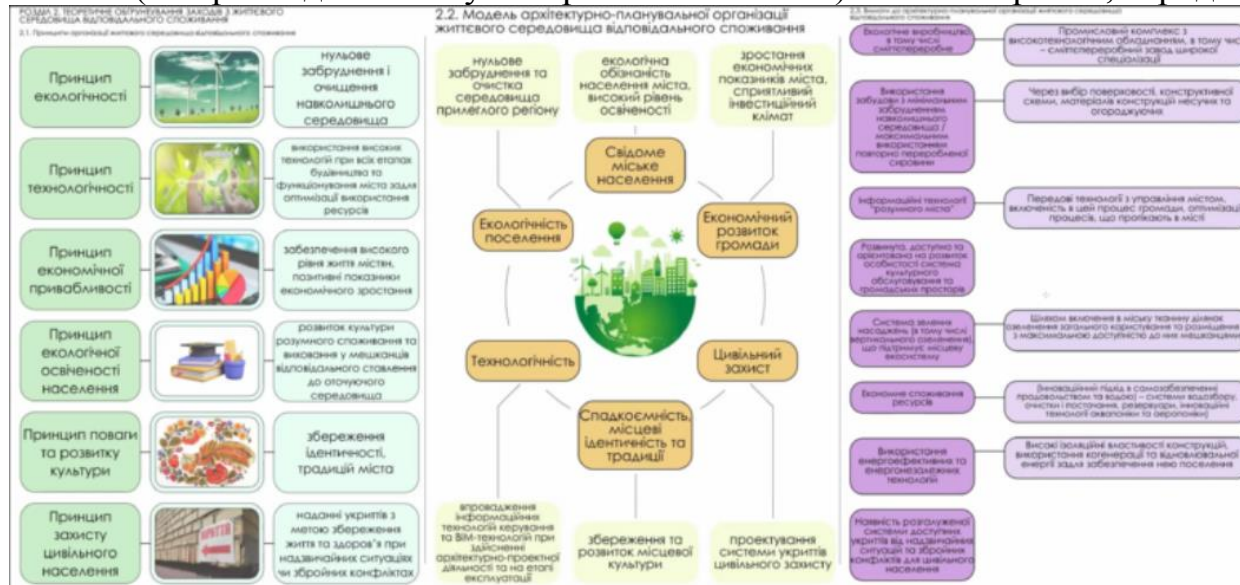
РОЗДІЛ 2. ТЕОРЕТИЧНЕ ОБҐРУНТУВАННЯ ЗАКЛАДІВ З ЖИТТЕВОГО СЕРЕДОВИЩА ВІДПОВІДАЛЬНОГО СПОЖИВАННЯ

2.1. Принципи організації життєвого середовища відповідального споживання

Принцип екологічності

нульове забруднення і очищення навколишнього середовища

Принцип технологічності

використання високих технологій при всіх етапах будівництва та функціонування міста задля оптимізації використання ресурсів

Принцип економічної привабливості

забезпечення високого рівня життя містян, позитивні показники економічного зростання

Принцип екологічної освіченості населення

розвиток культури розумного споживання та виховання у мешканців відповідального ставлення до оточуючого середовища

Принцип поваги та розвитку культури

збереження ідентичності, традицій міста

Принцип захисту цивільного населення

наданні укриттів з метою збереження життя та здоров'я при надзвичайних ситуаціях чи збройних конфліктах

2.2. Модель архітектурно-планувальної організації життєвого середовища відповідального споживання

нульове забруднення та очистка середовища прилеглого регіону

екологічна обізнаність населення міста, високий рівень освіченості

зростання економічних показників міста, сприятливий інвестиційний клімат

Свідоме міське населення

Екологічність поселення

Економічний розвиток громади

Технологічність

Цивільний захист

Спадкоємність місцеві ідентичність та традиції

впровадження інформаційних технологій керування та BIM-технологій при здійсненні архітектурно-проектної діяльності та на етапі експлуатації

збереження та розвиток місцевої культури

проектування системи укриттів цивільного захисту

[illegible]

Екологічне виробництво, в тому числі сміттєпереробне

Промисловий комплекс з висотехнологічним обладнанням, в тому числі – сміттєпереробний завод широкої спеціалізації

Використання забудови з мінімальним забрудненням навколишнього середовища / максимальним використанням повторно перероблюваної сировини

Через вибір поверховості, конструктивної схеми, матеріалів конструкцій несучих та огороджуючих

Інформаційні технології "розумного міста"

Передові технології з управління містом, включеність в цей процес громади, оптимізація процесів, що пропікають в місті

Розвинута, доступна та орієнтована на розвиток особистості система культурного обслуговування та громадських просторів

Система зелених насаджень (в тому числі вертикального озеленення), що підтримує місцеву екосистему

Шляхом включення в міську тканину ділянок озеленення загального користування та розміщення з максимальною доступністю до них мешканців

Економне споживання ресурсів

(Інноваційний підхід в самозабезпеченні продовольством та водою) – системи водозбору, очистки і постачання, резервуари, інноваційні технології аквапоніки та аеропоніки

Використання енергоефективних та енергонезалежних технологій

Високі ізоляційні властивості конструкцій, використання когенерації та відновлювальної енергії задля забезпечення нею поселення

Наявність розгалуженої системи доступних укриттів від надзвичайних ситуацій та збройних конфліктів для цивільного населення